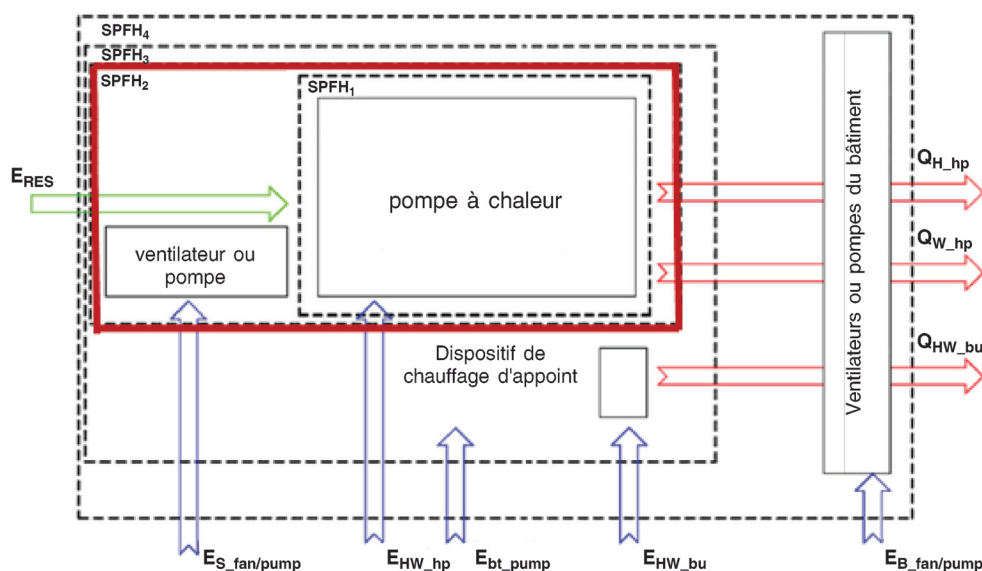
SPFH$_4$

SPFH$_3$

SPFH$_2$

SPFH$_1$

E$_{RES}$

pompe à chaleur

ventilateur ou pompe

Ventilateurs ou pompes du bâtiment

Q$_{H\_hp}$

Q$_{W\_hp}$

Q$_{HW\_bu}$

Dispositif de chauffage d'appoint

E$_{S\_fan/pump}$

E$_{HW\_hp}$

E$_{bt\_pump}$

E$_{HW\_bu}$

E$_{B\_fan/pump}$